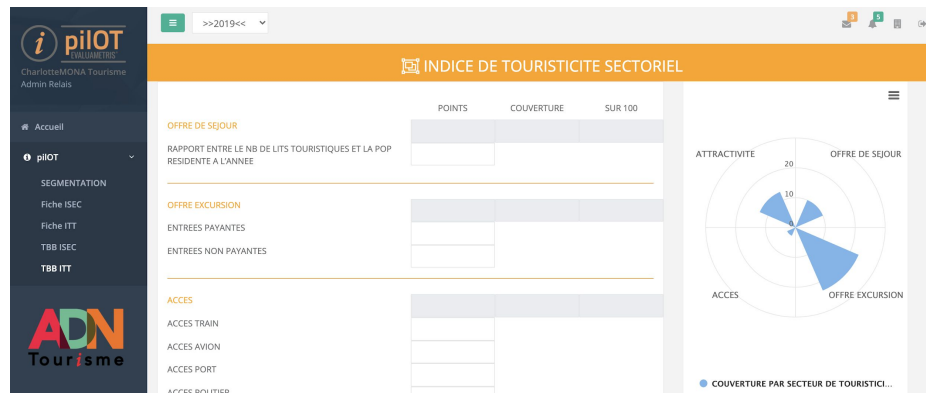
i pilOT
EVALUAMETRIS

CharlotteMONA Tourisme
Admin Relais

Accueil

pilOT

SEGMENTATION

Fiche ISEC

Fiche ITT

TBB ISEC

TBB ITT

ADN
Tourisme

>>2019<<

0 5

INDICE DE TOURISTICITE SECTORIEL

| | POINTS | COUVERTURE | SUR 100 |
|---|---|---|---|
| OFFRE DE SEJOUR | | | |
| RAPPORT ENTRE LE NB DE LITS TOURISTIQUES ET LA POP RESIDENTE A L'ANNEE | | | |
| OFFRE EXCURSION | | | |
| ENTREES PAYANTES | | | |
| ENTREES NON PAYANTES | | | |
| ACCES | | | |
| ACCES TRAIN | | | |
| ACCES AVION | | | |
| ACCES PORT | | | |
| ACCES ROUTIER | | | |

ATTRACTIVITE
20
OFFRE DE SEJOUR
10
0
ACCES
OFFRE EXCURSION

COUVERTURE PAR SECTEUR DE TOURISTICI...